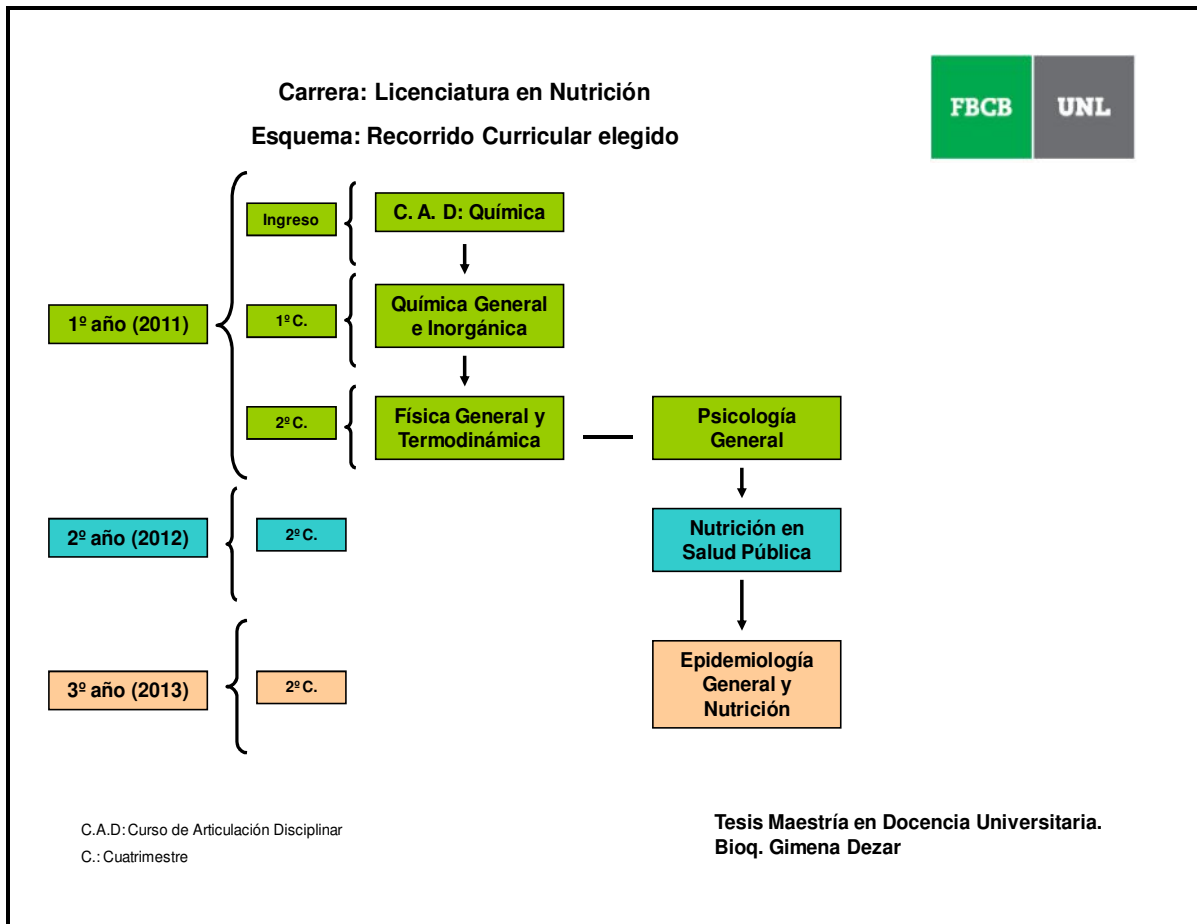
Carrera: Licenciatura en Nutrición

Esquema: Recorrido Curricular elegido

FBCB UNL

1º año (2011)

Ingreso

C. A. D: Química

1º C.

Química General e Inorgánica

2º C.

Física General y Termodinámica

Psicología General

2º año (2012)

2º C.

Nutrición en Salud Pública

3º año (2013)

2º C.

Epidemiología General y Nutrición

C.A.D: Curso de Articulación Disciplinar

C.: Cuatrimestre

Tesis Maestría en Docencia Universitaria.
Bioq. Gimena Dezar